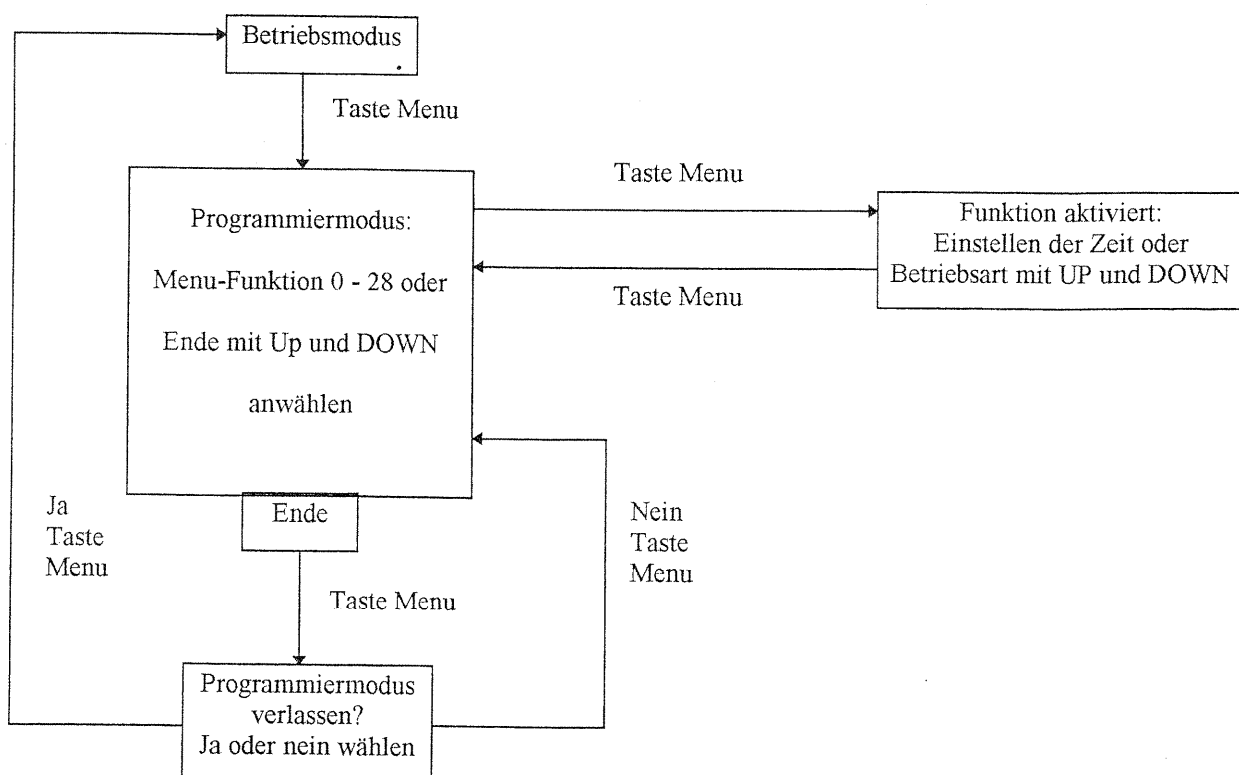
Betriebsmodus

Taste Menu

Programmiermodus:

Menu-Funktion 0 - 28 oder

Ende mit Up und DOWN

anwählen

Taste Menu

Funktion aktiviert:
Einstellen der Zeit oder
Betriebsart mit UP und DOWN

Taste Menu

Ja
Taste
Menu

Ende

Nein
Taste
Menu

Taste Menu

Programmiermodus
verlassen?
Ja oder nein wählen